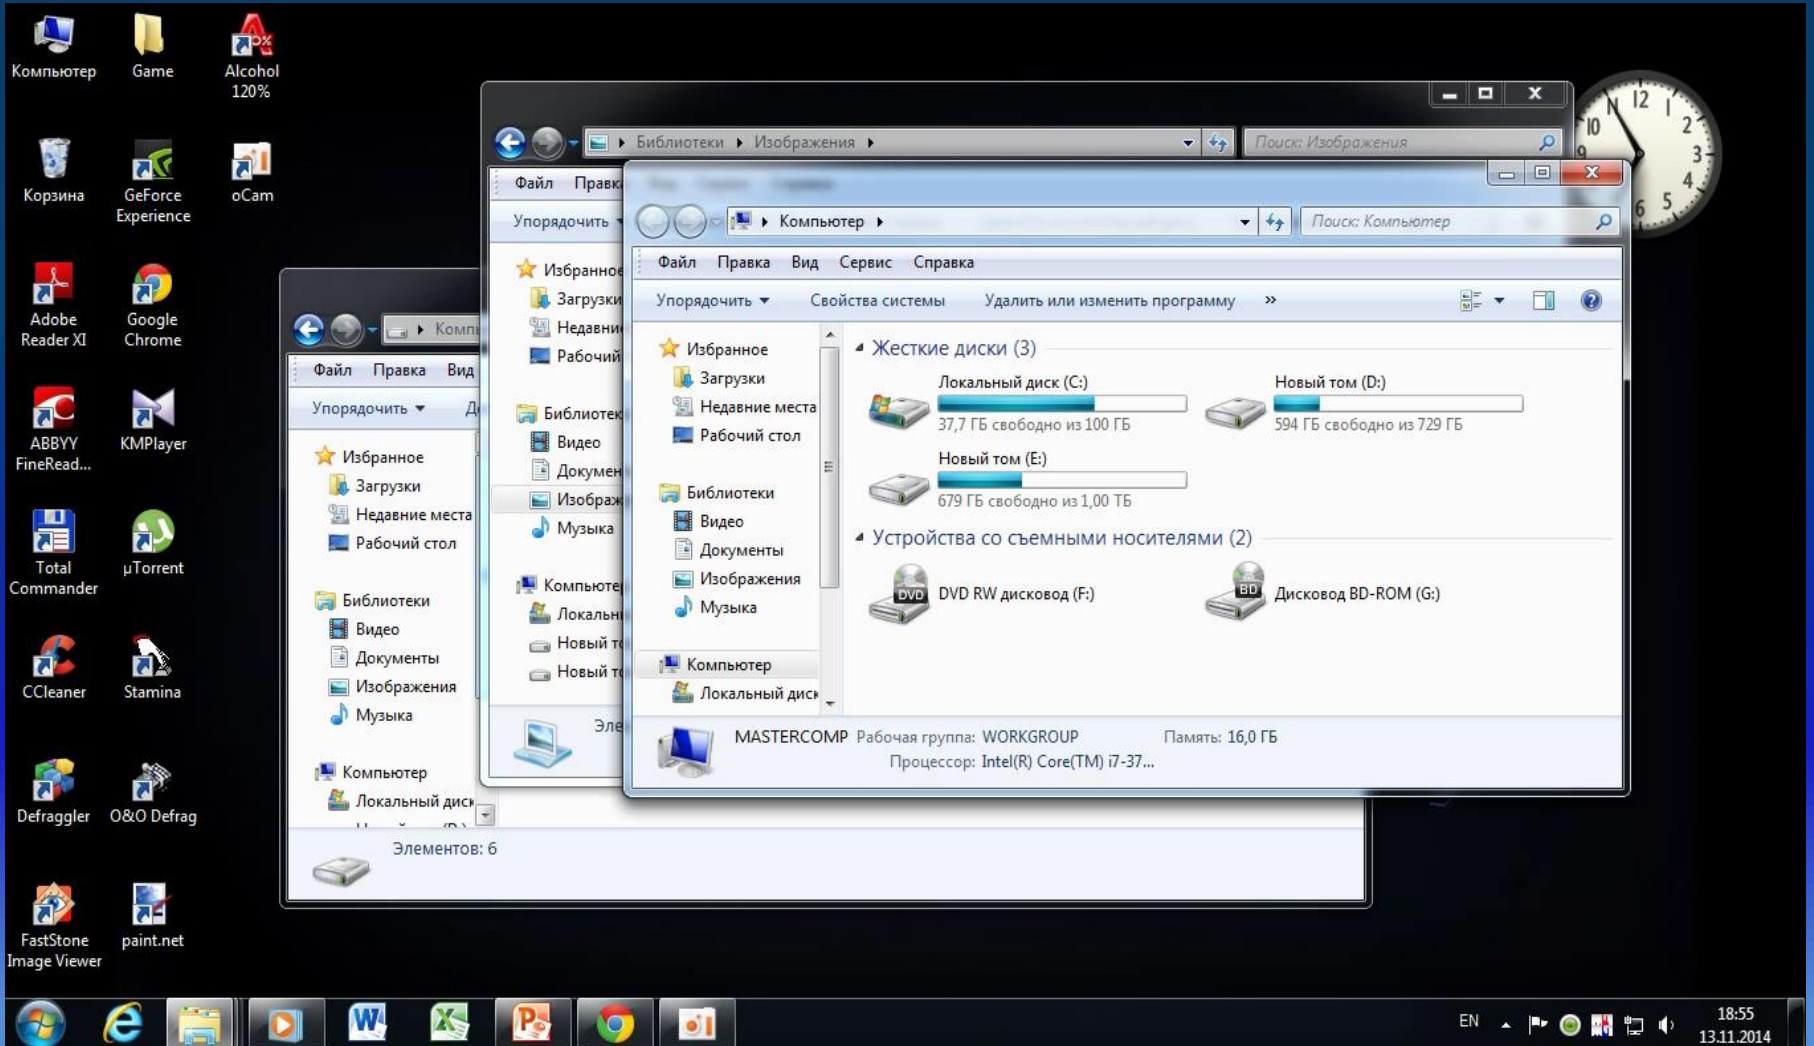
Компьютер
Game
Alcohol 120%
Корзина
GeForce Experience
oCam
Adobe Reader XI
Google Chrome
ABBYY FineRead...
KMPlayer
Total Commander
µTorrent
CCleaner
Stamina
Defraggler
O&O Defrag
FastStone Image Viewer
paint.net

Библиотеки ▸ Изображения ▸
Поиск: Изображения
Файл Правка
Упорядочить
Избранное
Загрузки
Недавние
Рабочий
Библиотеки
Видео
Докумен
Изображ
Музыка
Компьютер
Локальный
Новый т
Новый т
Эле

Компь
Файл Правка Вид
Упорядочить
Избранное
Загрузки
Недавние места
Рабочий стол
Библиотеки
Видео
Документы
Изображения
Музыка
Компьютер
Локальный диск
Элементов: 6

Компьютер ▸
Поиск: Компьютер
Файл Правка Вид Сервис Справка
Упорядочить ▾ Свойства системы Удалить или изменить программу »
Избранное
Загрузки
Недавние места
Рабочий стол
Библиотеки
Видео
Документы
Изображения
Музыка
Компьютер
Локальный диск
Жесткие диски (3)
Локальный диск (C:)
37,7 ГБ свободно из 100 ГБ
Новый том (D:)
594 ГБ свободно из 729 ГБ
Новый том (E:)
679 ГБ свободно из 1,00 ТБ
Устройства со съемными носителями (2)
DVD RW дисковод (F:)
Дисковод BD-ROM (G:)
MASTERCOMP Рабочая группа: WORKGROUP Память: 16,0 ГБ
Процессор: Intel(R) Core(TM) i7-37...

EN
18:55
13.11.2014